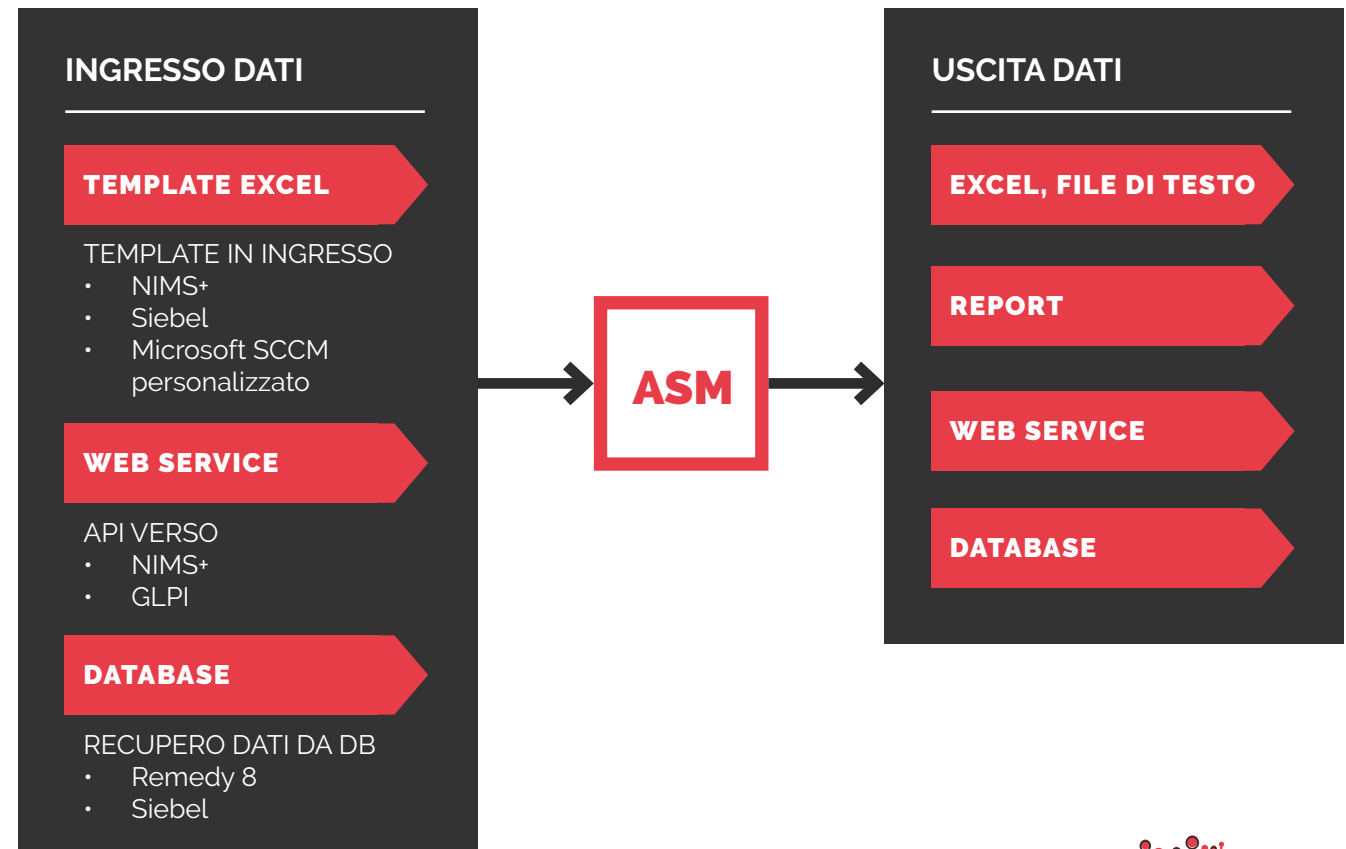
INGRESSO DATI

TEMPLATE EXCEL

TEMPLATE IN INGRESSO
- NIMS+
- Siebel
- Microsoft SCCM personalizzato

WEB SERVICE

API VERSO
- NIMS+
- GLPI

DATABASE

RECUPERO DATI DA DB
- Remedy 8
- Siebel

ASM

USCITA DATI

EXCEL, FILE DI TESTO

REPORT

WEB SERVICE

DATABASE